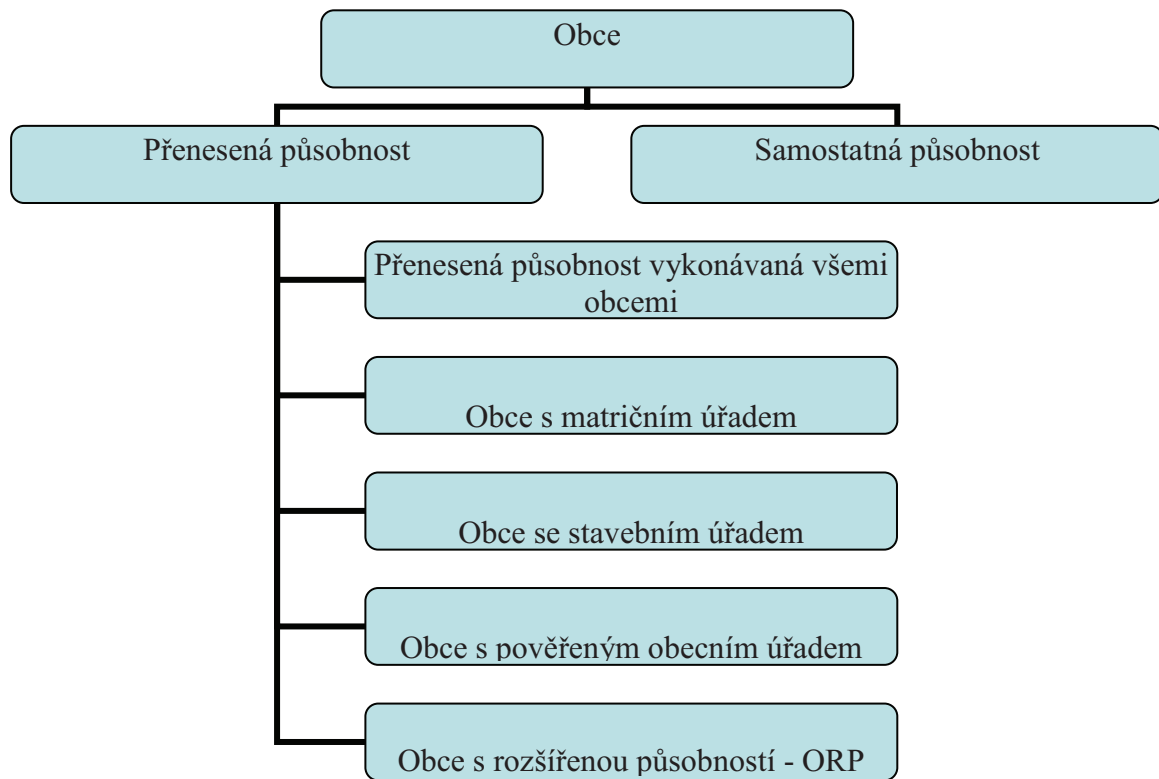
Obce

Přenesená působnost

Samostatná působnost

Přenesená působnost vykonávaná všemi obcemi

Obce s matričním úřadem

Obce se stavebním úřadem

Obce s pověřeným obecním úřadem

Obce s rozšířenou působností - ORP